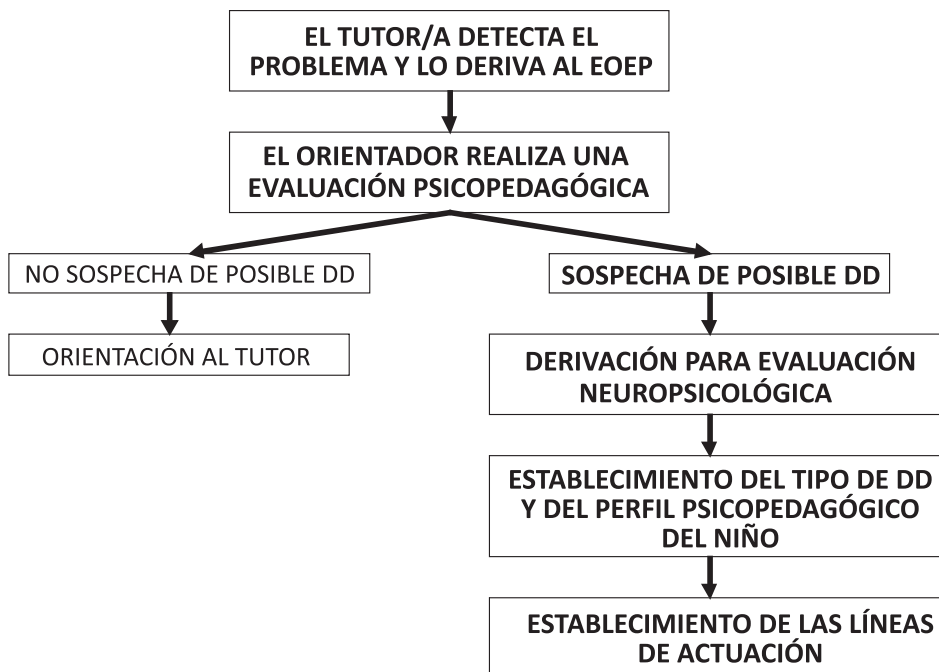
EL TUTOR/A DETECTA EL PROBLEMA Y LO DERIVA AL EOEP

EL ORIENTADOR REALIZA UNA EVALUACIÓN PSICOPEDAGÓGICA

NO SOSPECHA DE POSIBLE DD

ORIENTACIÓN AL TUTOR

SOSPECHA DE POSIBLE DD

DERIVACIÓN PARA EVALUACIÓN NEUROPSICOLÓGICA

ESTABLECIMIENTO DEL TIPO DE DD Y DEL PERFIL PSICOPEDAGÓGICO DEL NIÑO

ESTABLECIMIENTO DE LAS LÍNEAS DE ACTUACIÓN